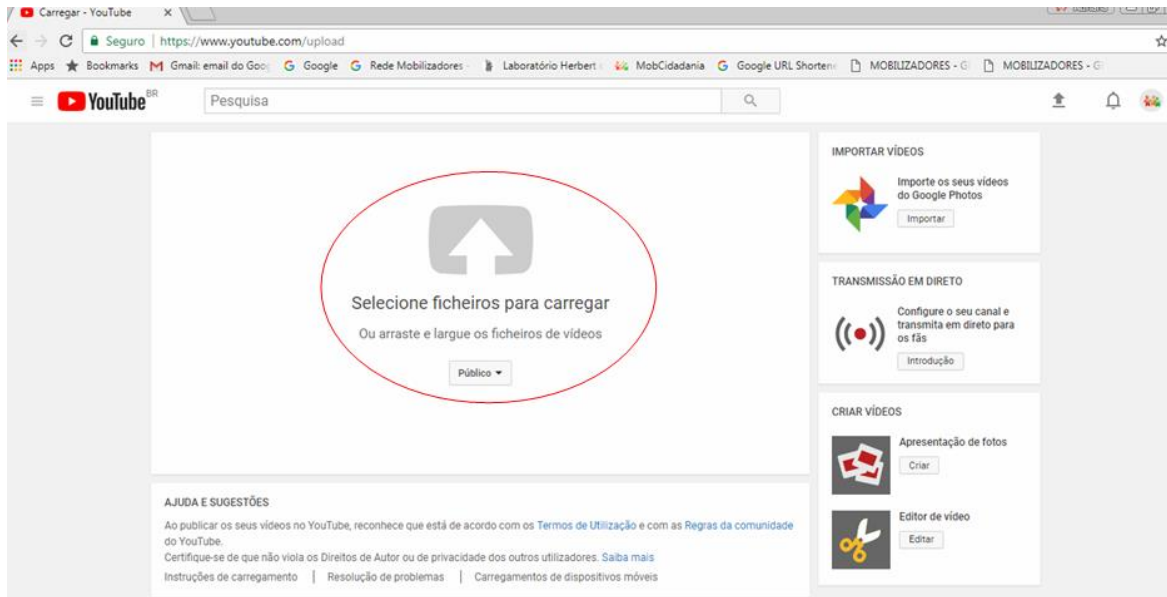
Carregar - YouTube ×

Seguro | https://www.youtube.com/upload

Apps Bookmarks Gmail: email do Goo Google Rede Mobilizadores Laboratório Herbert MobCidadania Google URL Shorten MOBILIZADORES - G MOBILIZADORES - G

YouTube BR Pesquisa

Selecione ficheiros para carregar

Ou arraste e largue os ficheiros de vídeos

Público ▾

IMPORTAR VÍDEOS

Importe os seus vídeos do Google Photos

Importar

TRANSMISSÃO EM DIRETO

Configure o seu canal e transmita em direto para os fãs

Introdução

CRIAR VÍDEOS

Apresentação de fotos

Criar

Editor de vídeo

Editar

AJUDA E SUGESTÕES

Ao publicar os seus vídeos no YouTube, reconhece que está de acordo com os Termos de Utilização e com as Regras da comunidade do YouTube.

Certifique-se de que não viola os Direitos de Autor ou de privacidade dos outros utilizadores. Saiba mais

Instruções de carregamento | Resolução de problemas | Carregamentos de dispositivos móveis